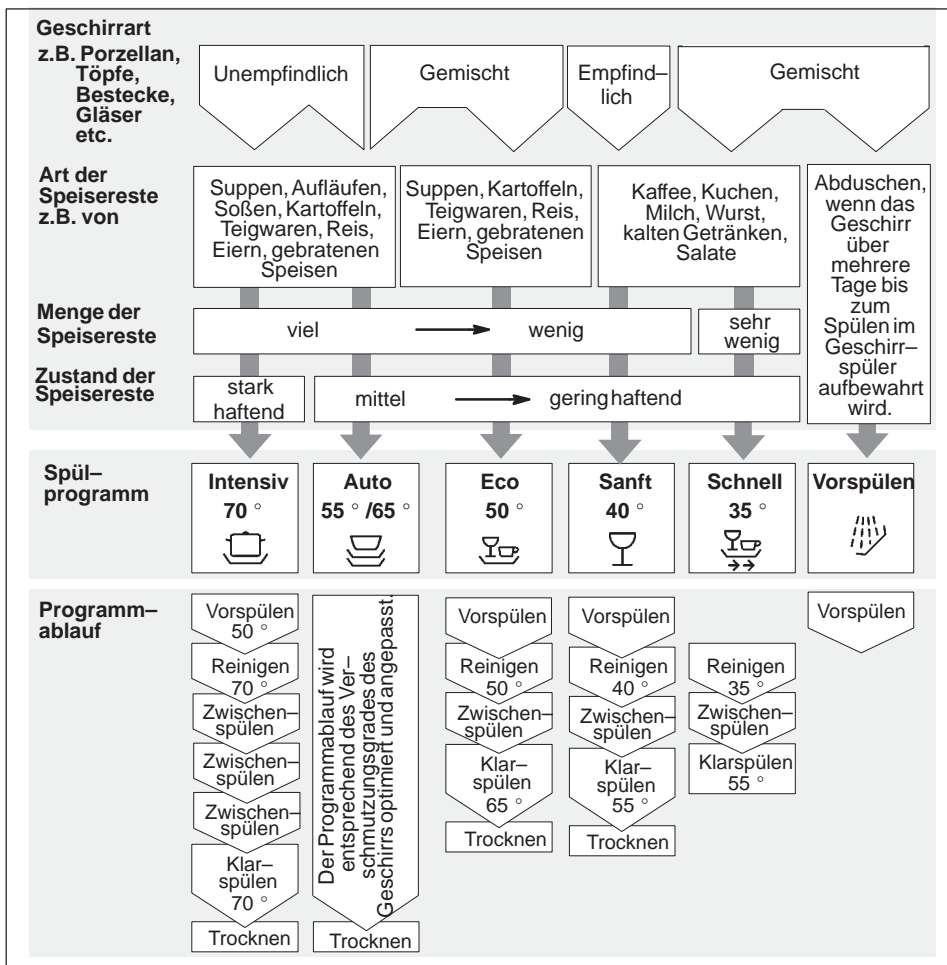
Geschirrart
z.B. Porzellan, Töpfe, Bestecke, Gläser etc.

Unempfindlich

Gemischt

Empfindlich

Gemischt

Art der Speisereste z.B. von

Suppen, Aufläufen, Soßen, Kartoffeln, Teigwaren, Reis, Eiern, gebratenen Speisen

Suppen, Kartoffeln, Teigwaren, Reis, Eiern, gebratenen Speisen

Kaffee, Kuchen, Milch, Wurst, kalten Getränken, Salate

Abduschen, wenn das Geschirr über mehrere Tage bis zum Spülen im Geschirrspüler aufbewahrt wird.

Menge der Speisereste

viel → wenig

sehr wenig

Zustand der Speisereste

stark haftend

mittel → gering haftend

Spülprogramm

Intensiv 70 °

Auto 55 ° /65 °

Eco 50 °

Sanft 40 °

Schnell 35 °

Vorspülen

Programmablauf

Vorspülen 50 °
Reinigen 70 °
Zwischenspülen
Zwischenspülen
Zwischenspülen
Klarspülen 70 °
Trocknen

Der Programmablauf wird entsprechend des Verschmutzungsgrades des Geschirrs optimiert und angepasst.
Trocknen

Vorspülen
Reinigen 50 °
Zwischenspülen
Klarspülen 65 °
Trocknen

Vorspülen
Reinigen 40 °
Zwischenspülen
Klarspülen 55 °
Trocknen

Reinigen 35 °
Zwischenspülen
Klarspülen 55 °

Vorspülen